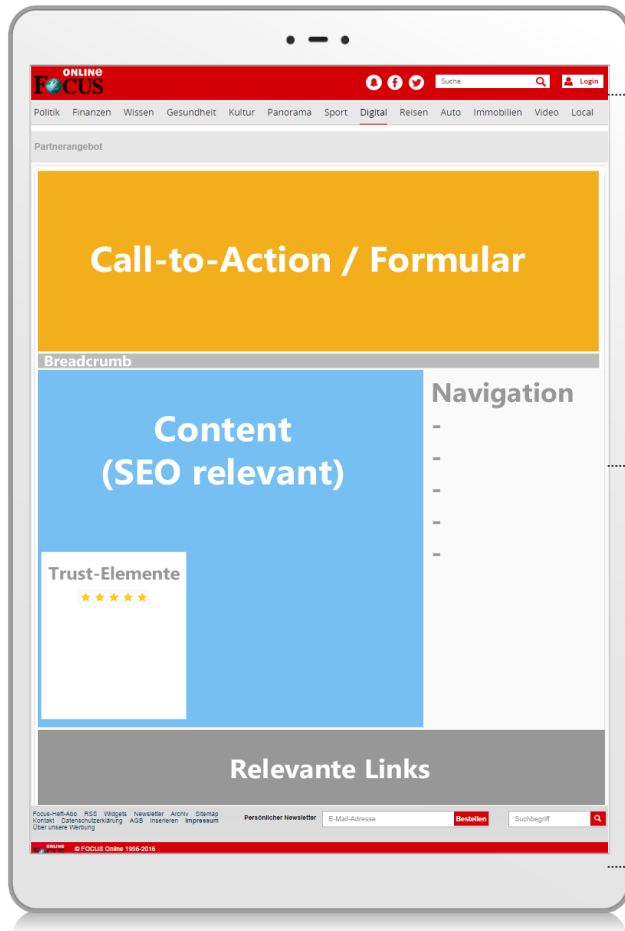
ONLINE FOCUS
Suche
Login
Politik Finanzen Wissen Gesundheit Kultur Panorama Sport Digital Reisen Auto Immobilien Video Local
Partnerangebot

Call-to-Action / Formular

Breadcrumb

Content
(SEO relevant)

Navigation
-
-
-
-
-

Trust-Elemente
★★★★★

Relevante Links

Focus-Heft-Abo RSS Widgets Newsletter Archiv Sitemap Kontakt Datenschutzerklärung AGB Inserieren Impressum Über unsere Werbung
Persönlicher Newsletter
E-Mail-Adresse
Bestellen
Suchbegriff
ONLINE © FOCUS Online 1996-2016